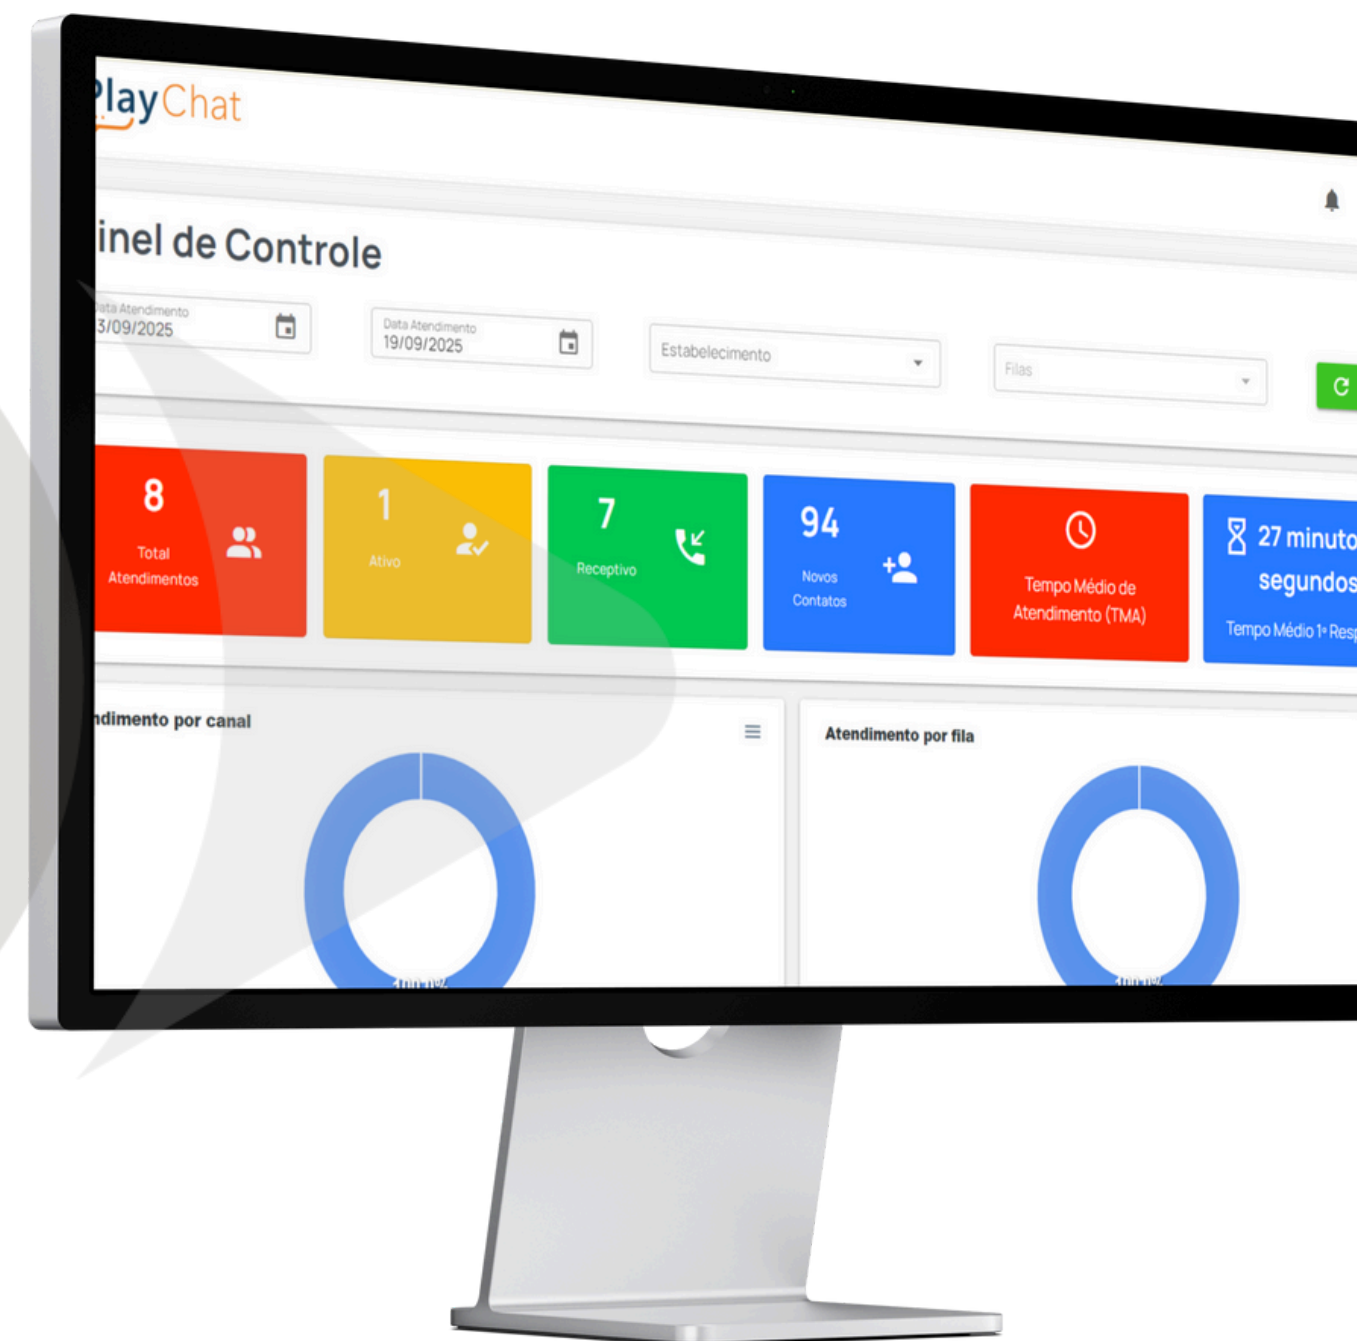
PlayChat

inel de Controle

Data Atendimento
3/09/2025

Data Atendimento
19/09/2025

Estabelecimento

Filas

8
Total Atendimentos

1
Ativo

7
Receptivo

94
Novos Contatos

Tempo Médio de Atendimento (TMA)

27 minuto segundos
Tempo Médio 1ª Resp

ndimento por canal

Atendimento por fila

100.0%

100.0%